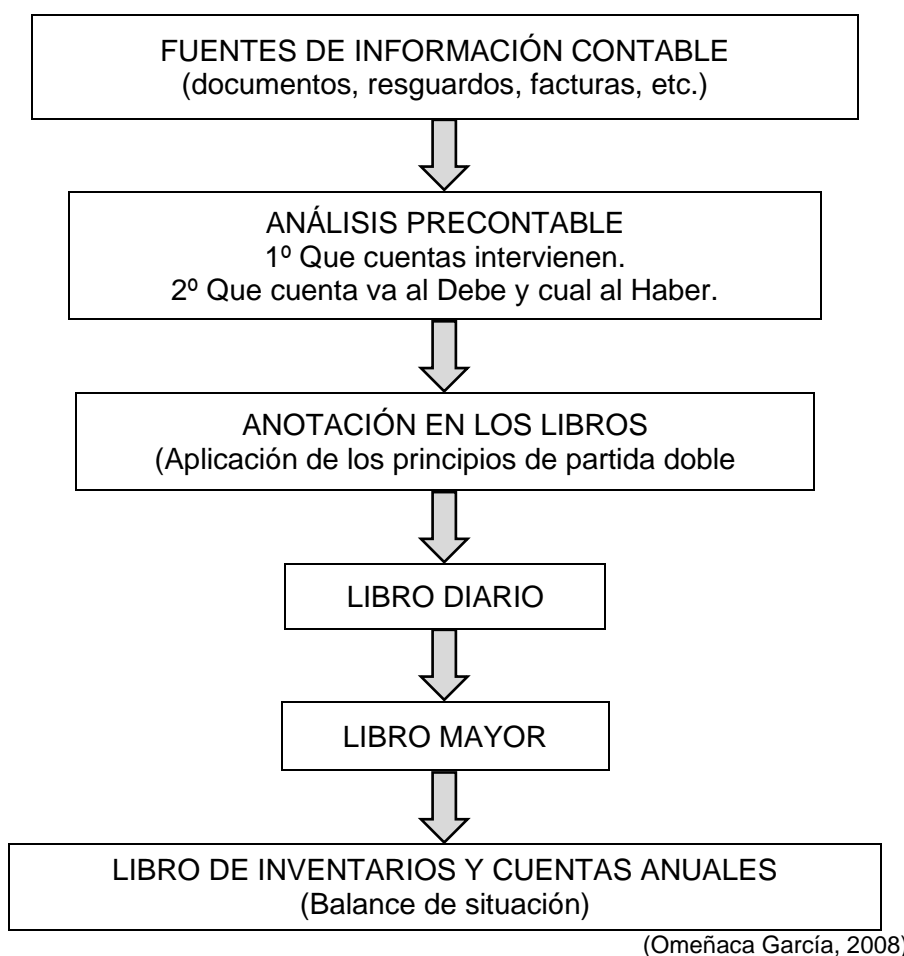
FUENTES DE INFORMACIÓN CONTABLE
(documentos, resguardos, facturas, etc.)

ANÁLISIS PRECONTABLE
1º Que cuentas intervienen.
2º Que cuenta va al Debe y cual al Haber.

ANOTACIÓN EN LOS LIBROS
(Aplicación de los principios de partida doble

LIBRO DIARIO

LIBRO MAYOR

LIBRO DE INVENTARIOS Y CUENTAS ANUALES
(Balance de situación)

(Omeñaca García, 2008)